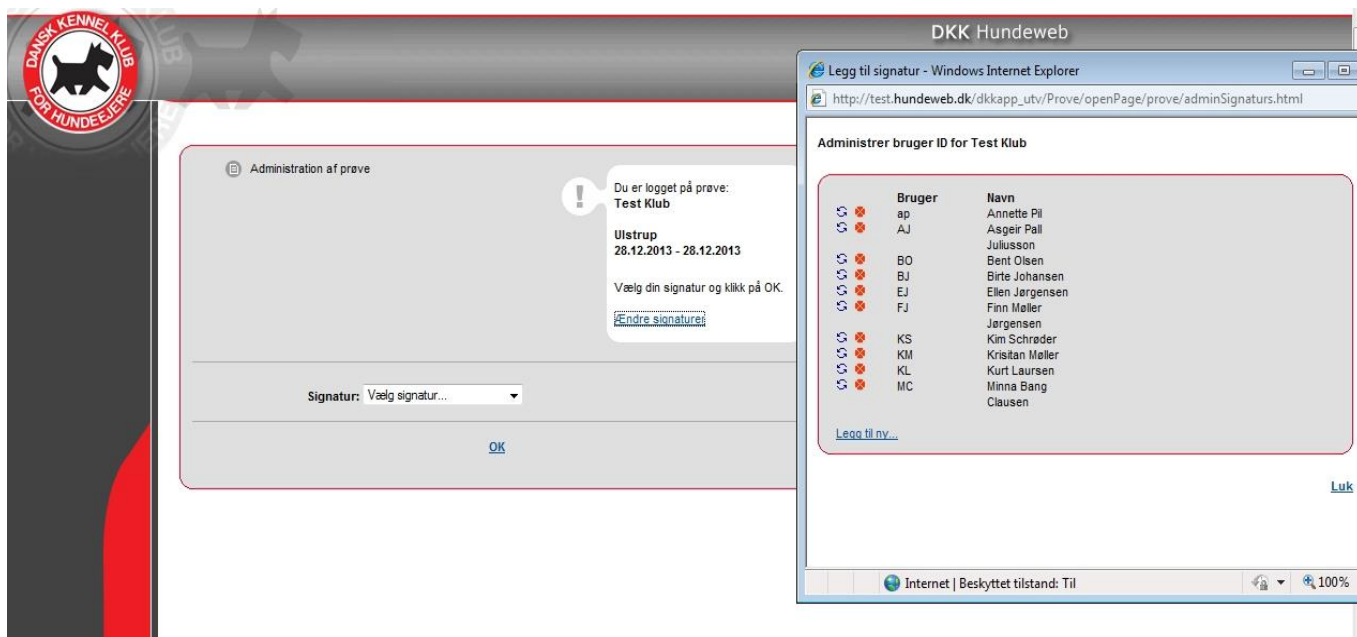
DANSK KENNEL KLUB FOR HUNDEEJERE

DKK Hundeweb

Administration af prøve

Du er logget på prøve:
Test Klub

Ulstrup
28.12.2013 - 28.12.2013

Vælg din signatur og klikk på OK.

Ændre signaturer

Signatur: Vælg signatur...

OK

Legg til signatur - Windows Internet Explorer

http://test.hundeweb.dk/dkkapp_utv/Prove/openPage/prove/adminSignaturs.html

Administrer bruger ID for Test Klub

| Bruger | Navn |
|---|---|
| ap | Annette Pil |
| AJ | Asgeir Pall Juliusson |
| BO | Bent Olsen |
| BJ | Birte Johansen |
| EJ | Ellen Jørgensen |
| FJ | Finn Møller Jørgensen |
| KS | Kim Schrøder |
| KM | Krisitan Møller |
| KL | Kurt Laursen |
| MC | Minna Bang Clausen |

Legg til ny...

Luk

Internet | Beskyttet tilstand: Til

100%